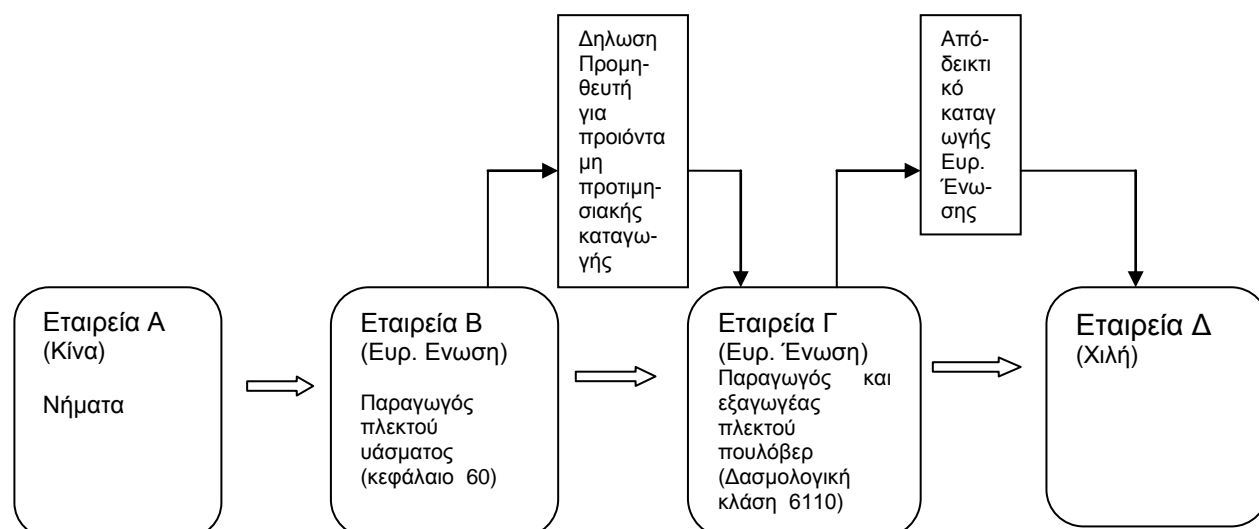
Εταιρεία Α
(Κίνα)

Νήματα

Εταιρεία Β
(Ευρ. Ενωση)

Παραγωγός πλεκτού υάσματος (κεφάλαιο 60)

Δηλωση Προμηθευτή για προιόντα μη προτιμησιακής καταγωγής

Εταιρεία Γ
(Ευρ. Ένωση)
Παραγωγός και εξαγωγέας πλεκτού πουλόβερ (Δασμολογική κλάση 6110)

Από-δεικτικό καταγωγής Ευρ. Ένωσης

Εταιρεία Δ
(Χιλή)